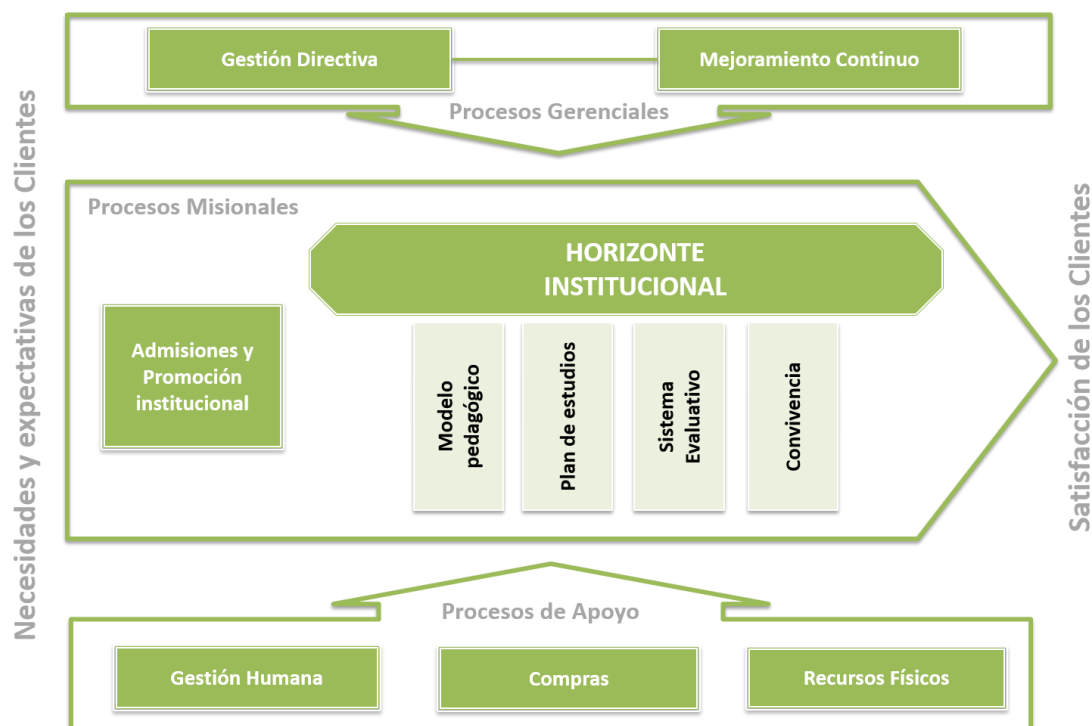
Necesidades y expectativas de los Clientes

Gestión Directiva

Mejoramiento Continuo

Procesos Gerenciales

Procesos Misionales

HORIZONTE INSTITUCIONAL

Admisiones y Promoción institucional

Modelo pedagógico

Plan de estudios

Sistema Evaluativo

Convivencia

Procesos de Apoyo

Gestión Humana

Compras

Recursos Físicos

Satisfacción de los Clientes